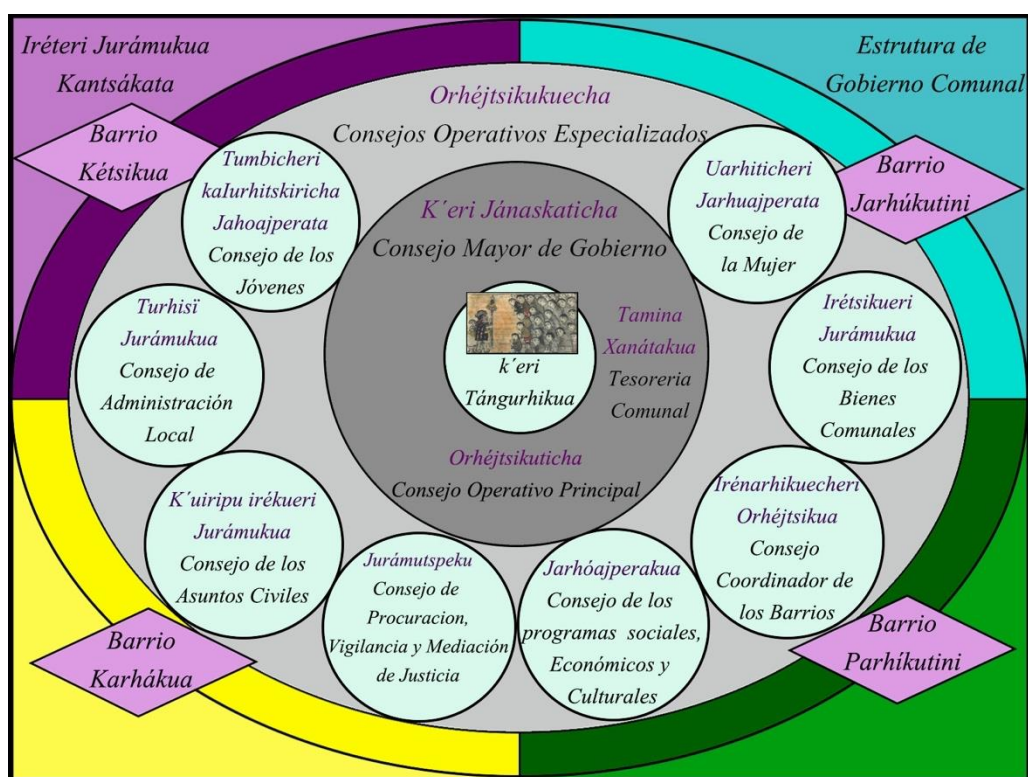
Iréteri Jurámukua Kantsákata

Estrutura de Gobierno Comunal

Barrio Kétsikua

Barrio Jarhúkutini

Barrio Karhákua

Barrio Parhíkutini

Orhéjtsikukuecha
Consejos Operativos Especializados

K´eri Jánaskaticha
Consejo Mayor de Gobierno

k´eri Tángurhikua

Tamina Xanátakua
Tesoreria Comunal

Orhéjtsikuticha
Consejo Operativo Principal

Tumbicheri kaIurhitskiricha Jahoajperata
Consejo de los Jóvenes

Uarhiticheri Jarhuajperata
Consejo de la Mujer

Turhisï Jurámukua
Consejo de Administración Local

Irétsikueri Jurámukua
Consejo de los Bienes Comunales

K´uiripu irékueri Jurámukua
Consejo de los Asuntos Civiles

Irénarhikuecheri Orhéjtsikua
Consejo Coordinador de los Barrios

Jurámutspeku
Consejo de Procuracion, Vigilancia y Mediación de Justicia

Jarhóajperakua
Consejo de los programas sociales, Económicos y Culturales